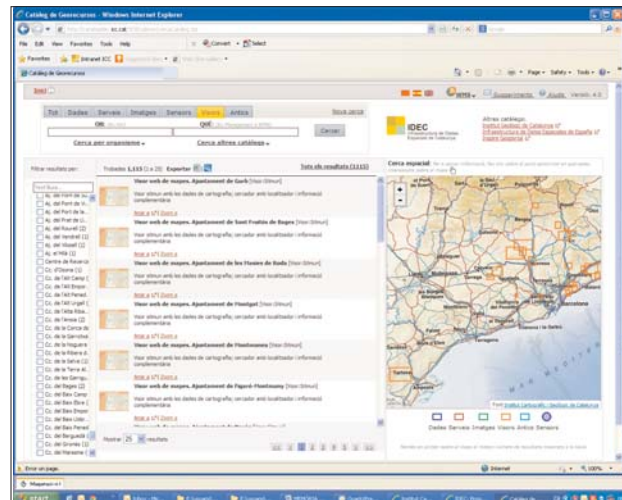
Catàleg de Georecursos - Windows Internet Explorer

File Edit View Favorites Tools Help

Convert Select

Favorites Intranet ICC

Catàleg de Georecursos

Page Safety Tools

Tot Dades Serveis Imatges Sensors Visors Antics

ON: QUÈ:

Cercar

Cerca per organisme Cerca altres catàlegs

IDEC

Altres catàlegs:
Institut Geològic de Catalunya
Infraestructura de Dades Espacials de España
Espace Geoportal

Suggeriments Ajuda Versió: 4.2

Filtrar resultats per:

Trobats 1,113 (1 a 25) Exportar

Tots els resultats (1113)

Visor web de mapes. Ajuntament de Garb [Visor Stmun]
Visor stmun amb les dades de cartografia; cercador amb localitzador i informació complementària
Accés a VPI Zoom a

Visor web de mapes. Ajuntament de Sant Fruitós de Bages [Visor Stmun]
Visor stmun amb les dades de cartografia; cercador amb localitzador i informació complementària
Accés a VPI Zoom a

Visor web de mapes. Ajuntament de les Masies de Roda [Visor Stmun]
Visor stmun amb les dades de cartografia; cercador amb localitzador i informació complementària
Accés a VPI Zoom a

Visor web de mapes. Ajuntament de Montgat [Visor Stmun]
Visor stmun amb les dades de cartografia; cercador amb localitzador i informació complementària
Accés a VPI Zoom a

Visor web de mapes. Ajuntament de Montesquiu [Visor Stmun]
Visor stmun amb les dades de cartografia; cercador amb localitzador i informació complementària
Accés a VPI Zoom a

Visor web de mapes. Ajuntament de Pagès-Montmany [Visor Stmun]
Visor stmun amb les dades de cartografia; cercador amb localitzador i informació complementària
Accés a VPI Zoom a

Mostrar 25 resultats

Cerca espacial

Dades Serveis Imatges Visors Antics Sensors

Error on page.

Internet 100%

start